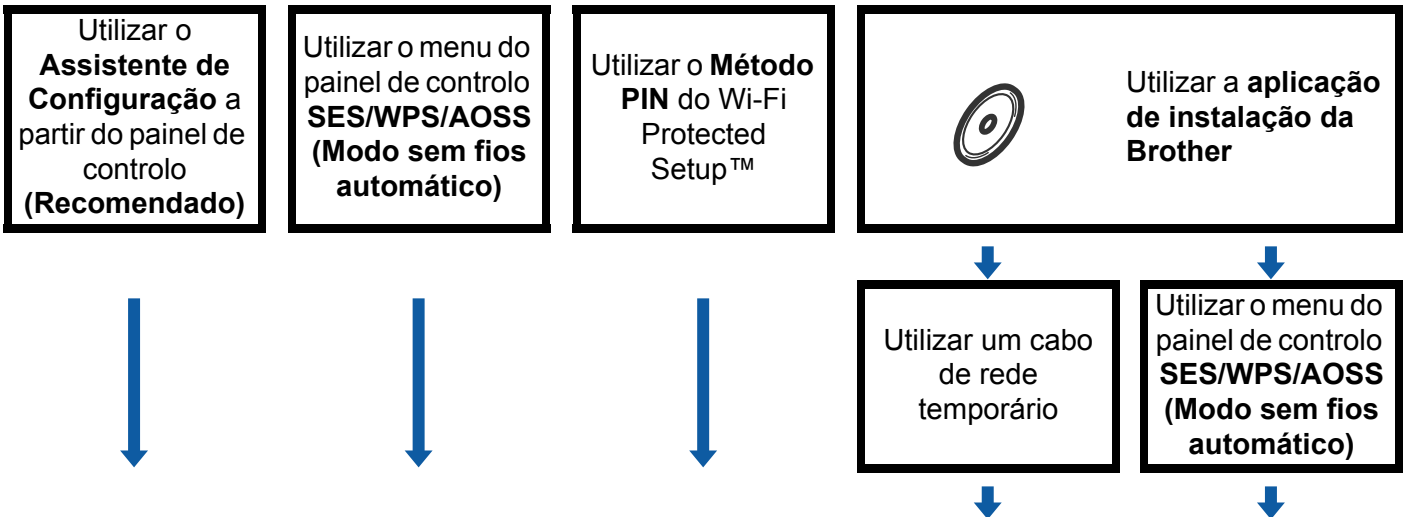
Utilizar o **Assistente de Configuração** a partir do painel de controlo **(Recomendado)**

Utilizar o menu do painel de controlo **SES/WPS/AOSS (Modo sem fios automático)**

Utilizar o **Método PIN** do Wi-Fi Protected Setup™

Utilizar a **aplicação de instalação da Brother**

Utilizar um cabo de rede temporário

Utilizar o menu do painel de controlo **SES/WPS/AOSS (Modo sem fios automático)**